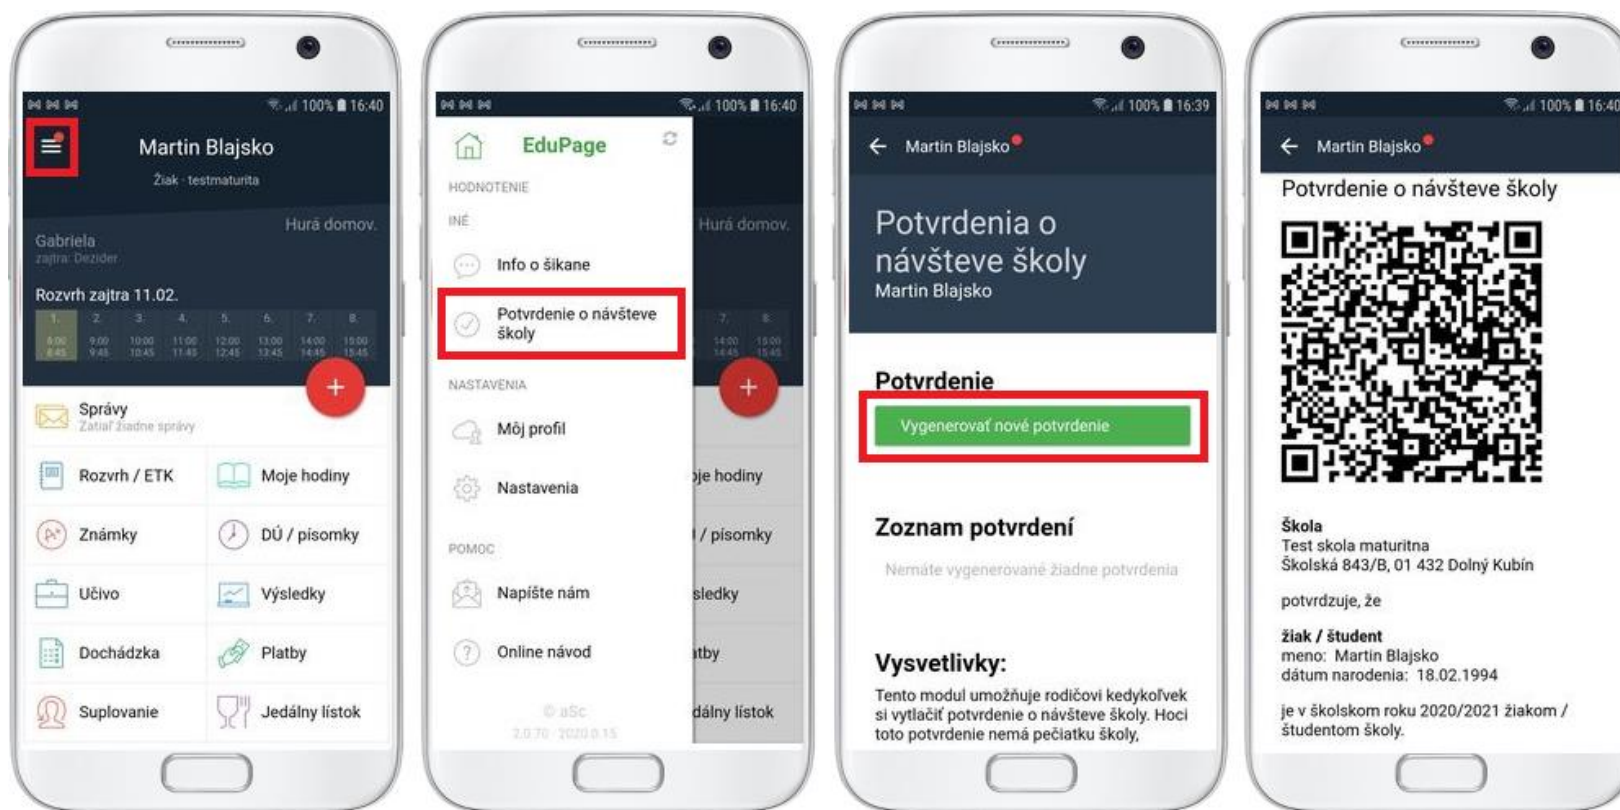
100% 16:40

Martin Blajsko
Žiak · testmaturita

Hurá domov.

Gabriela
zajtra: Dezider

Rozvrh zajtra 11.02.

| 1. | 2. | 3. | 4. | 5. | 6. | 7. | 8. |
|---|---|---|---|---|---|---|---|
| 8:00 8:45 | 9:00 9:45 | 10:00 10:45 | 11:00 11:45 | 12:00 12:45 | 13:00 13:45 | 14:00 14:45 | 15:00 15:45 |

+

Správy
Zatiaľ žiadne správy

Rozvrh / ETK
Moje hodiny
Známky
DÚ / písomky
Učivo
Výsledky
Dochádzka
Platby
Suplovanie
Jedálny lístok

100% 16:40

EduPage

HODNOTENIE
INÉ
Info o šikane
Potvrdenie o návšteve školy
NASTAVENIA
Môj profil
Nastavenia
POMOC
Napíšte nám
Online návod

© aSc
2.0.70 · 2020.0.15

Hurá domov.
+
oje hodiny
/ písomky
sledky
atby
dálny lístok

100% 16:39

Martin Blajsko

Potvrdenia o návšteve školy
Martin Blajsko

Potvrdenie
Vygenerovať nové potvrdenie

Zoznam potvrdení
Nemáte vygenerované žiadne potvrdenia

Vysvetlivky:
Tento modul umožňuje rodičovi kedykoľvek si vytlačiť potvrdenie o návšteve školy. Hoci toto potvrdenie nemá pečiatku školy,

100% 16:40

Martin Blajsko

Potvrdenie o návšteve školy

Škola
Test skola maturitna
Školská 843/B, 01 432 Dolný Kubín

potvrdzuje, že

žiak / študent
meno: Martin Blajsko
dátum narodenia: 18.02.1994

je v školskom roku 2020/2021 žiakom / študentom školy.